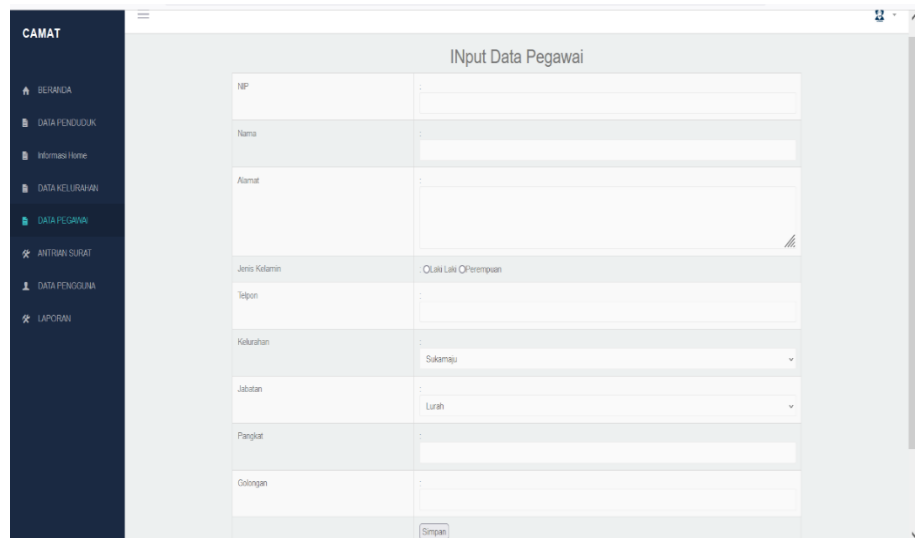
CAMAT

BERANDA
DATA PENDUDUK
Informasi Home
DATA KELURAHAN
DATA PEGAWAI
ANTRIAN SURAT
DATA PENGGUNA
LAPORAN

INput Data Pegawai

| | |
|---|---|
| NIP | : |
| Nama | : |
| Alamat | : |
| Jenis Kelamin | : Laki Laki Perempuan |
| Telpon | : |
| Kelurahan | : Sukamaju |
| Jabatan | : Lurah |
| Pangkat | : |
| Golongan | : |
| | Simpan |